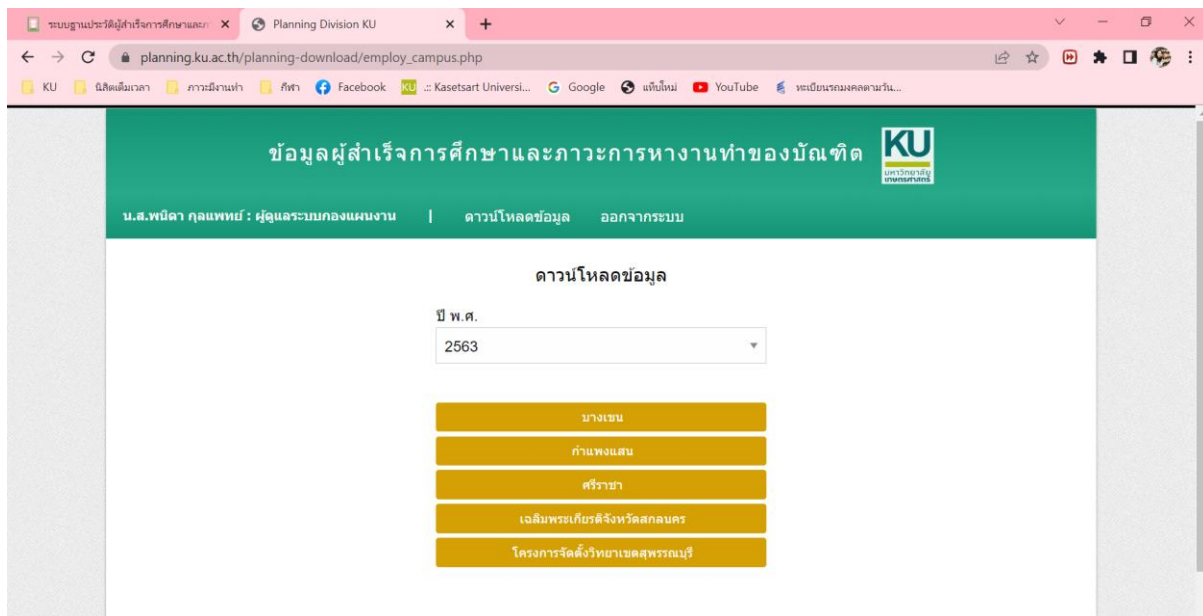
ระบบฐานประวัติผู้สำเร็จการศึกษาและ ×
Planning Division KU ×
+

planning.ku.ac.th/planning-download/employ_campus.php

KU  นิสิตเต็มเวลา  ภาวะมีงานทำ  กีฬา  Facebook  .:: Kasetsart Universi...  Google  แท็บใหม่  YouTube  ทะเบียนรถมงคลตามวัน...

ข้อมูลผู้สำเร็จการศึกษาและภาวะการหางานทำของบัณฑิต

KU
มหาวิทยาลัยเกษตรศาสตร์

น.ส.พนิดา กุลแพทย์ : ผู้ดูแลระบบกองแผนงาน | ดาวน์โหลดข้อมูล ออกจากระบบ

ดาวน์โหลดข้อมูล

ปี พ.ศ.
2563

บางเขน
กำแพงแสน
ศรีราชา
เฉลิมพระเกียรติจังหวัดสกลนคร
โครงการจัดตั้งวิทยาเขตสุพรรณบุรี